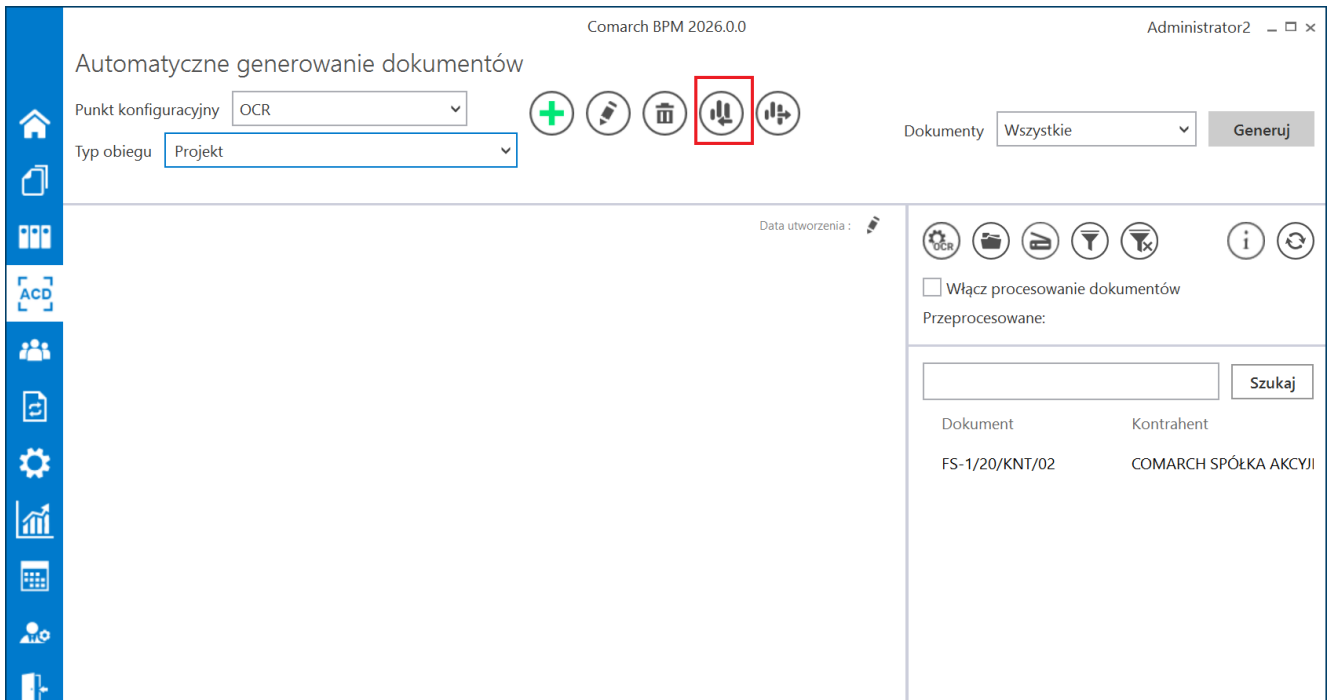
Comarch BPM 2026.0.0

Administrator2

Automatyczne generowanie dokumentów

Punkt konfiguracyjny OCR

Typ obiegu Projekt

Dokumenty Wszystkie

Generuj

ACD

Data utworzenia :

OCR

Włącz procesowanie dokumentów

Przeprocesowane:

Szukaj

| Dokument | Kontrahent |
|---|---|
| FS-1/20/KNT/02 | COMARCH SPÓŁKA AKCYJ |